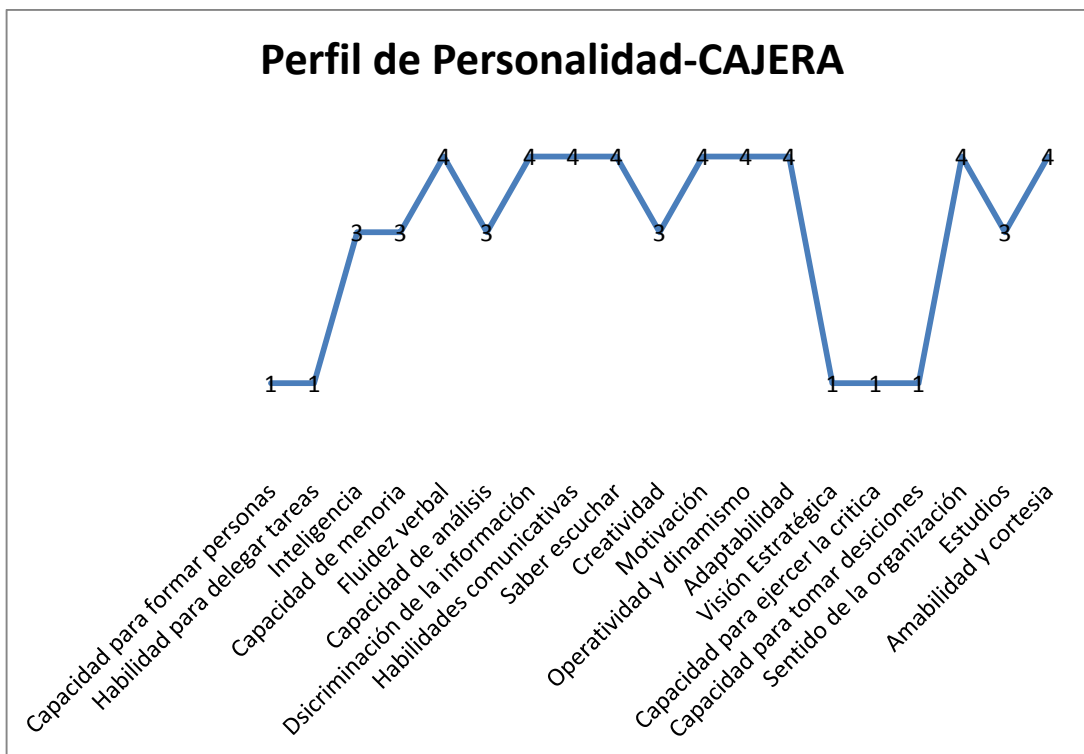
Perfil de Personalidad-CAJERA

1 1 3 3 4 3 4 4 4 3 4 4 4 1 1 1 4 3 4

Capacidad para formar personas
Habilidad para delegar tareas
Inteligencia
Capacidad de menoria
Fluidez verbal
Capacidad de análisis
Dsicriminación de la información
Habilidades comunicativas
Saber escuchar
Creatividad
Motivación
Operatividad y dinamismo
Adaptabilidad
Visión Estratégica
Capacidad para ejercer la critica
Capacidad para tomar desiciones
Sentido de la organización
Estudios
Amabilidad y cortesia